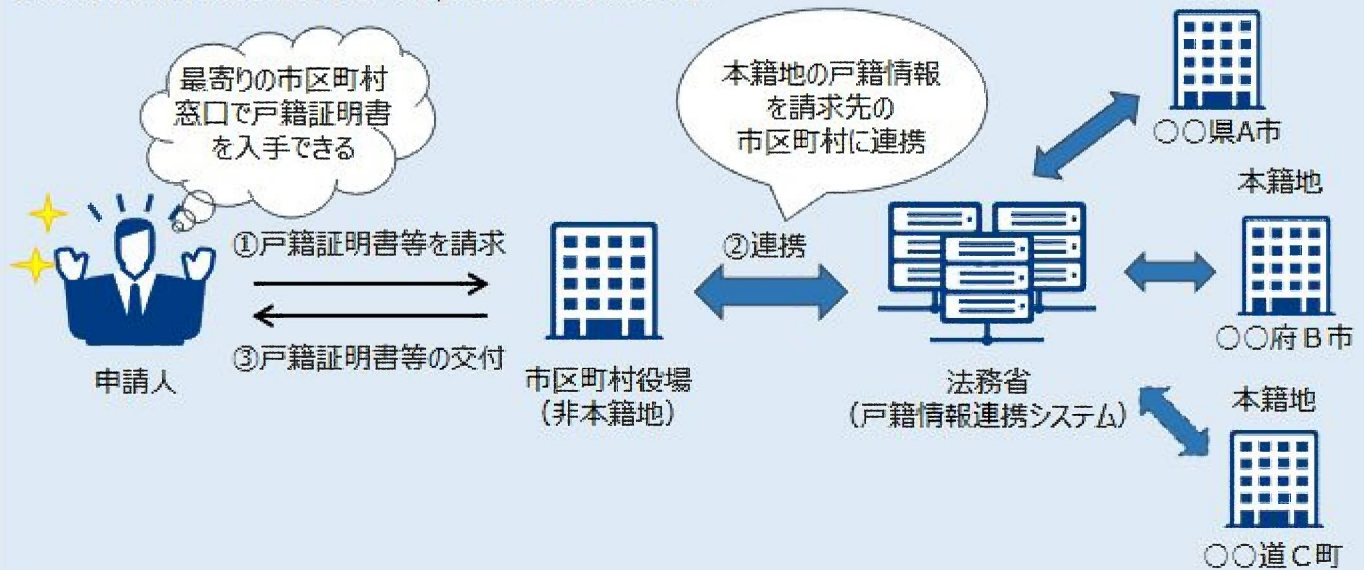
最寄りの市区町村窓口で戸籍証明書を入手できる

本籍地の戸籍情報を請求先の市区町村に連携

○○県A市

本籍地

①戸籍証明書等を請求

②連携

○○府B市

③戸籍証明書等の交付

申請人

市区町村役場
（非本籍地）

法務省
（戸籍情報連携システム）

本籍地

○○道C町